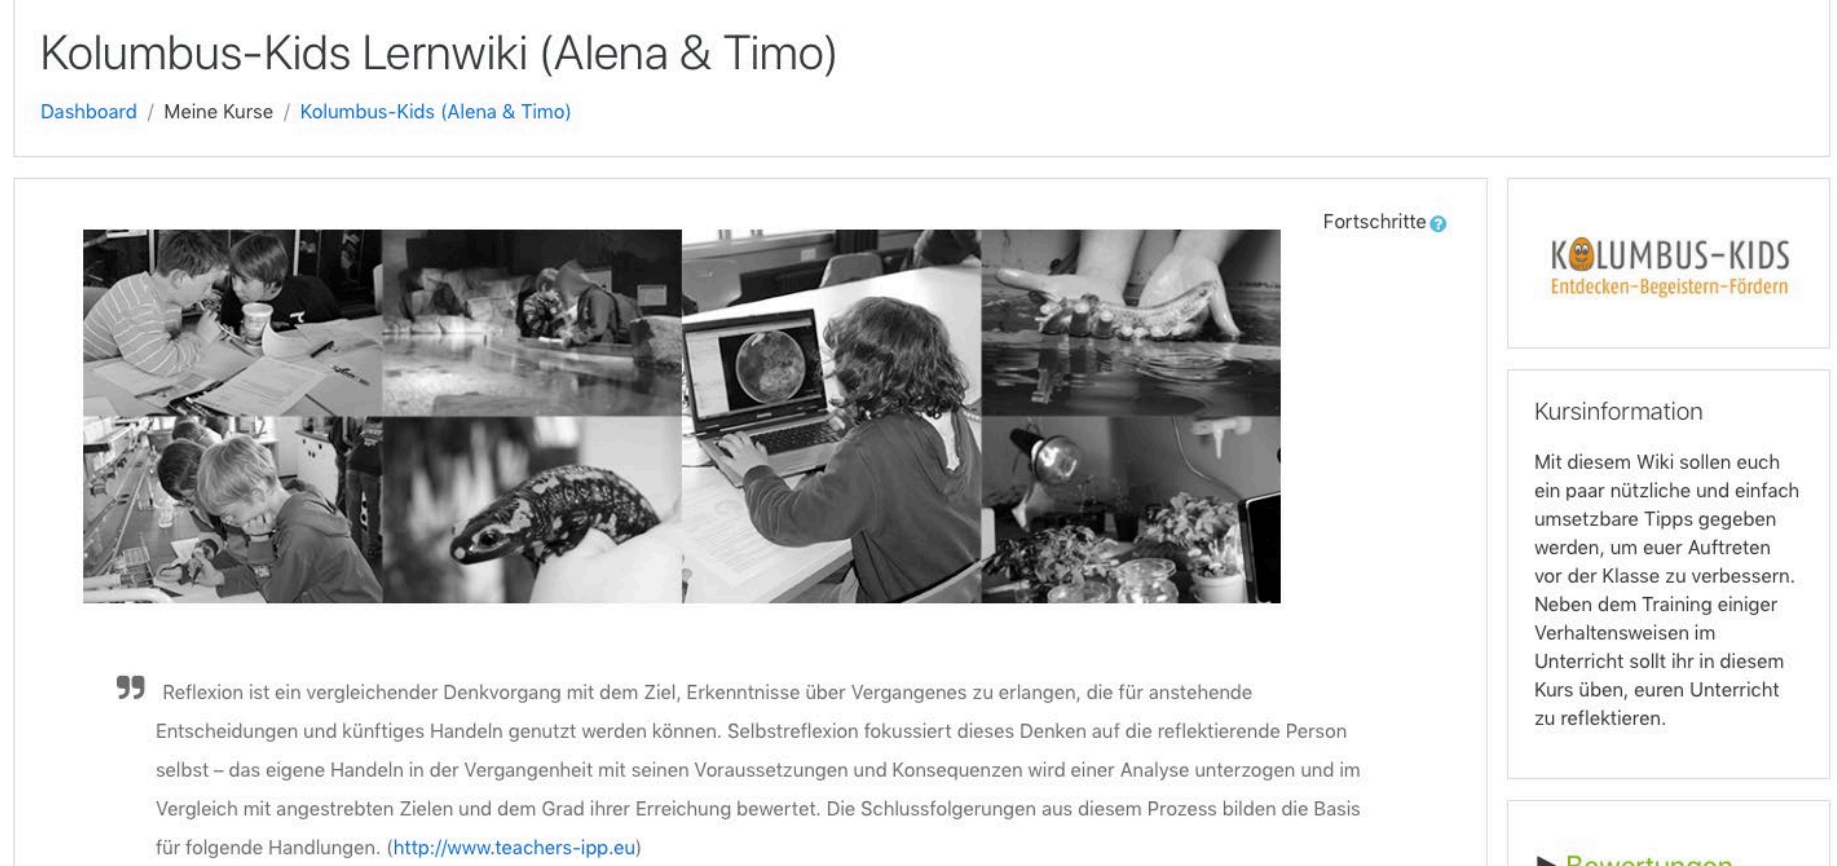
Kolumbus-Kids Lernwiki (Alena & Timo)

Dashboard / Meine Kurse / Kolumbus-Kids (Alena & Timo)

Fortschritte

KOLUMBUS-KIDS
Entdecken-Begeistern-Fördern

Kursinformation

Mit diesem Wiki sollen euch ein paar nützliche und einfach umsetzbare Tipps gegeben werden, um euer Auftreten vor der Klasse zu verbessern. Neben dem Training einiger Verhaltensweisen im Unterricht sollt ihr in diesem Kurs üben, euren Unterricht zu reflektieren.

Reflexion ist ein vergleichender Denkvorgang mit dem Ziel, Erkenntnisse über Vergangenes zu erlangen, die für anstehende Entscheidungen und künftiges Handeln genutzt werden können. Selbstreflexion fokussiert dieses Denken auf die reflektierende Person selbst – das eigene Handeln in der Vergangenheit mit seinen Voraussetzungen und Konsequenzen wird einer Analyse unterzogen und im Vergleich mit angestrebten Zielen und dem Grad ihrer Erreichung bewertet. Die Schlussfolgerungen aus diesem Prozess bilden die Basis für folgende Handlungen. (http://www.teachers-ipp.eu)

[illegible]